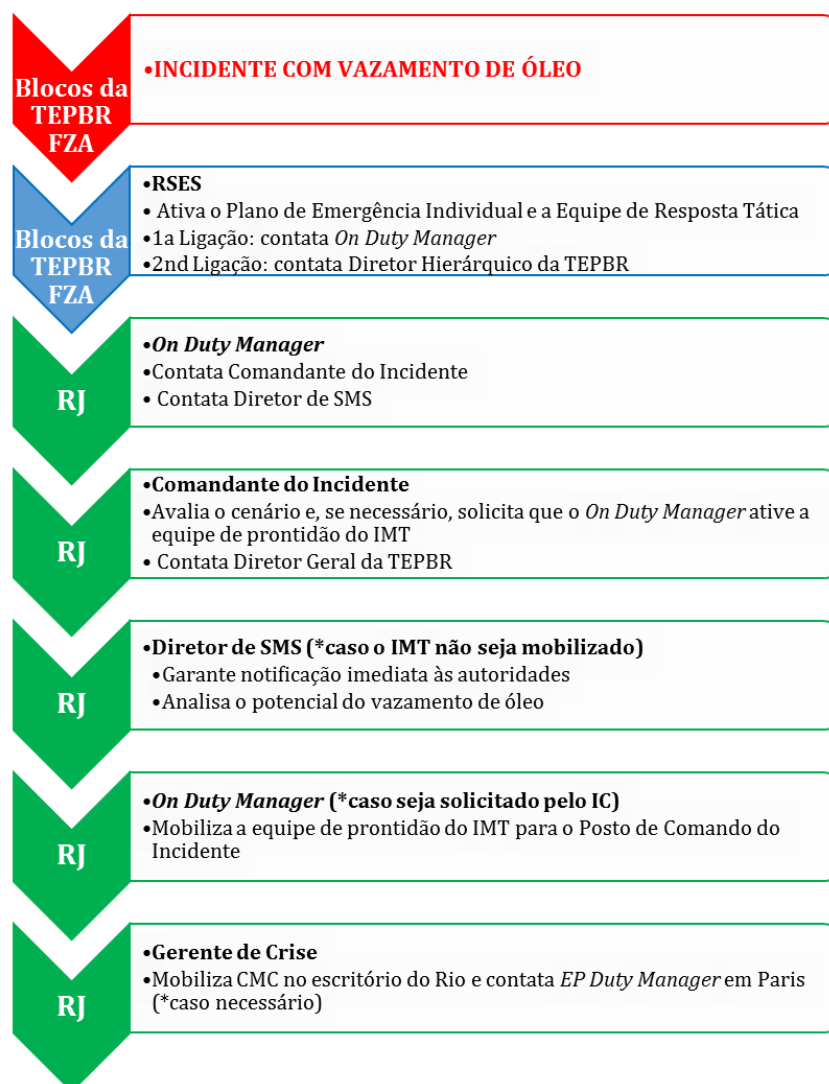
Blocos da TEPBR FZA

•INCIDENTE COM VAZAMENTO DE ÓLEO

Blocos da TEPBR FZA

•RSES
• Ativa o Plano de Emergência Individual e a Equipe de Resposta Tática
•1a Ligação: contata *On Duty Manager*
•2nd Ligação: contata Diretor Hierárquico da TEPBR

RJ

•*On Duty Manager*
•Contata Comandante do Incidente
• Contata Diretor de SMS

RJ

•Comandante do Incidente
•Avalia o cenário e, se necessário, solicita que o *On Duty Manager* ative a equipe de prontidão do IMT
• Contata Diretor Geral da TEPBR

RJ

•Diretor de SMS (*caso o IMT não seja mobilizado)
•Garante notificação imediata às autoridades
•Analisa o potencial do vazamento de óleo

RJ

•*On Duty Manager* (*caso seja solicitado pelo IC)
•Mobiliza a equipe de prontidão do IMT para o Posto de Comando do Incidente

RJ

•Gerente de Crise
•Mobiliza CMC no escritório do Rio e contata *EP Duty Manager* em Paris (*caso necessário)